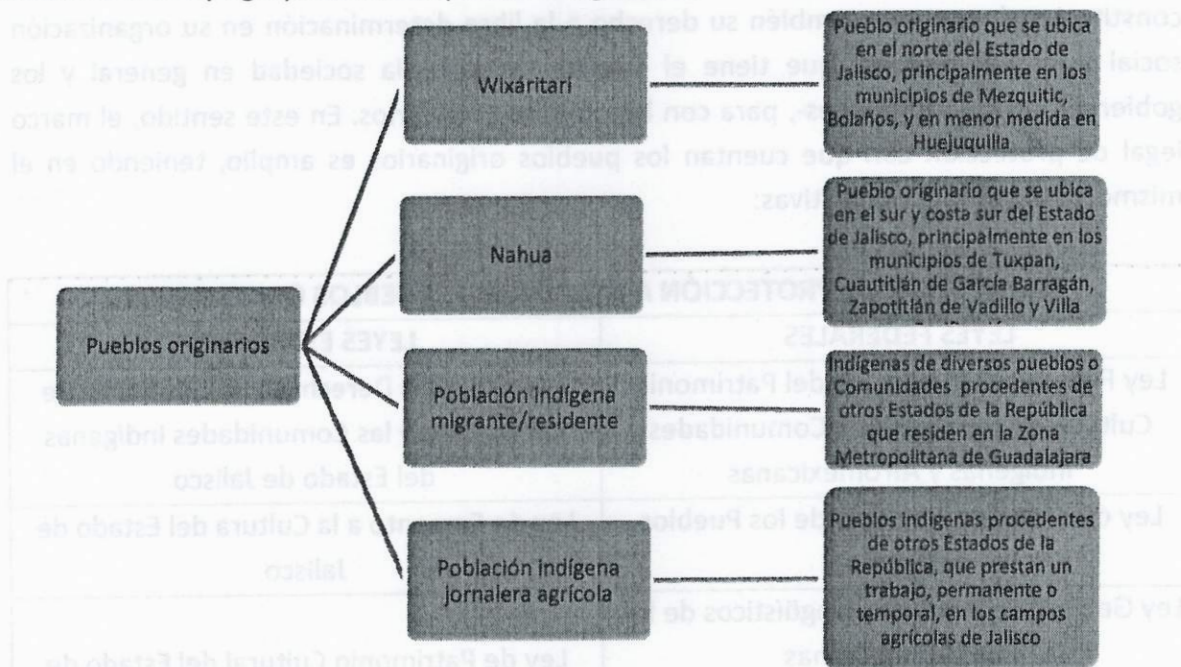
Pueblos originarios

Wixáritari

Pueblo originario que se ubica en el norte del Estado de Jalisco, principalmente en los municipios de Mezquitic, Bolaños, y en menor medida en Huejuquilla

Nahua

Pueblo originario que se ubica en el sur y costa sur del Estado de Jalisco, principalmente en los municipios de Tuxpan, Cuautitlán de García Barragán, Zapotitlán de Vadillo y Villa

Población indígena migrante/residente

Indígenas de diversos pueblos o Comunidades procedentes de otros Estados de la República que residen en la Zona Metropolitana de Guadalajara

Población indígena jornalera agrícola

Pueblos indígenas procedentes de otros Estados de la República, que prestan un trabajo, permanente o temporal, en los campos agrícolas de Jalisco